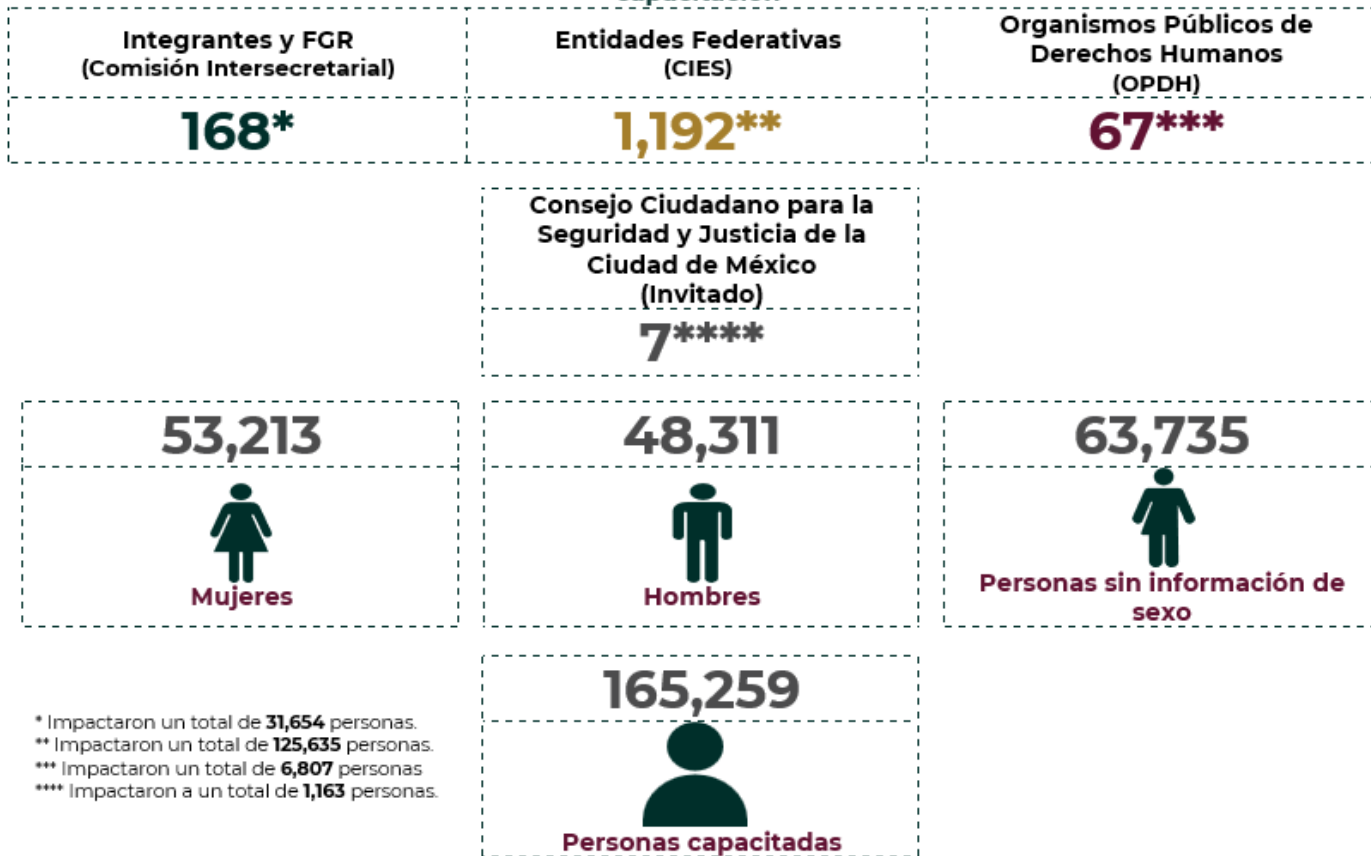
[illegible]

Integrantes y FGR
(Comisión Intersecretarial)

168*

Entidades Federativas
(CIES)

1,192**

Organismos Públicos de Derechos Humanos
(OPDH)

67***

Consejo Ciudadano para la Seguridad y Justicia de la Ciudad de México
(Invitado)

7****

53,213

Mujeres

48,311

Hombres

63,735

Personas sin información de sexo

165,259

Personas capacitadas

* Impactaron un total de **31,654** personas.
** Impactaron un total de **125,635** personas.
*** Impactaron un total de **6,807** personas
**** Impactaron a un total de **1,163** personas.